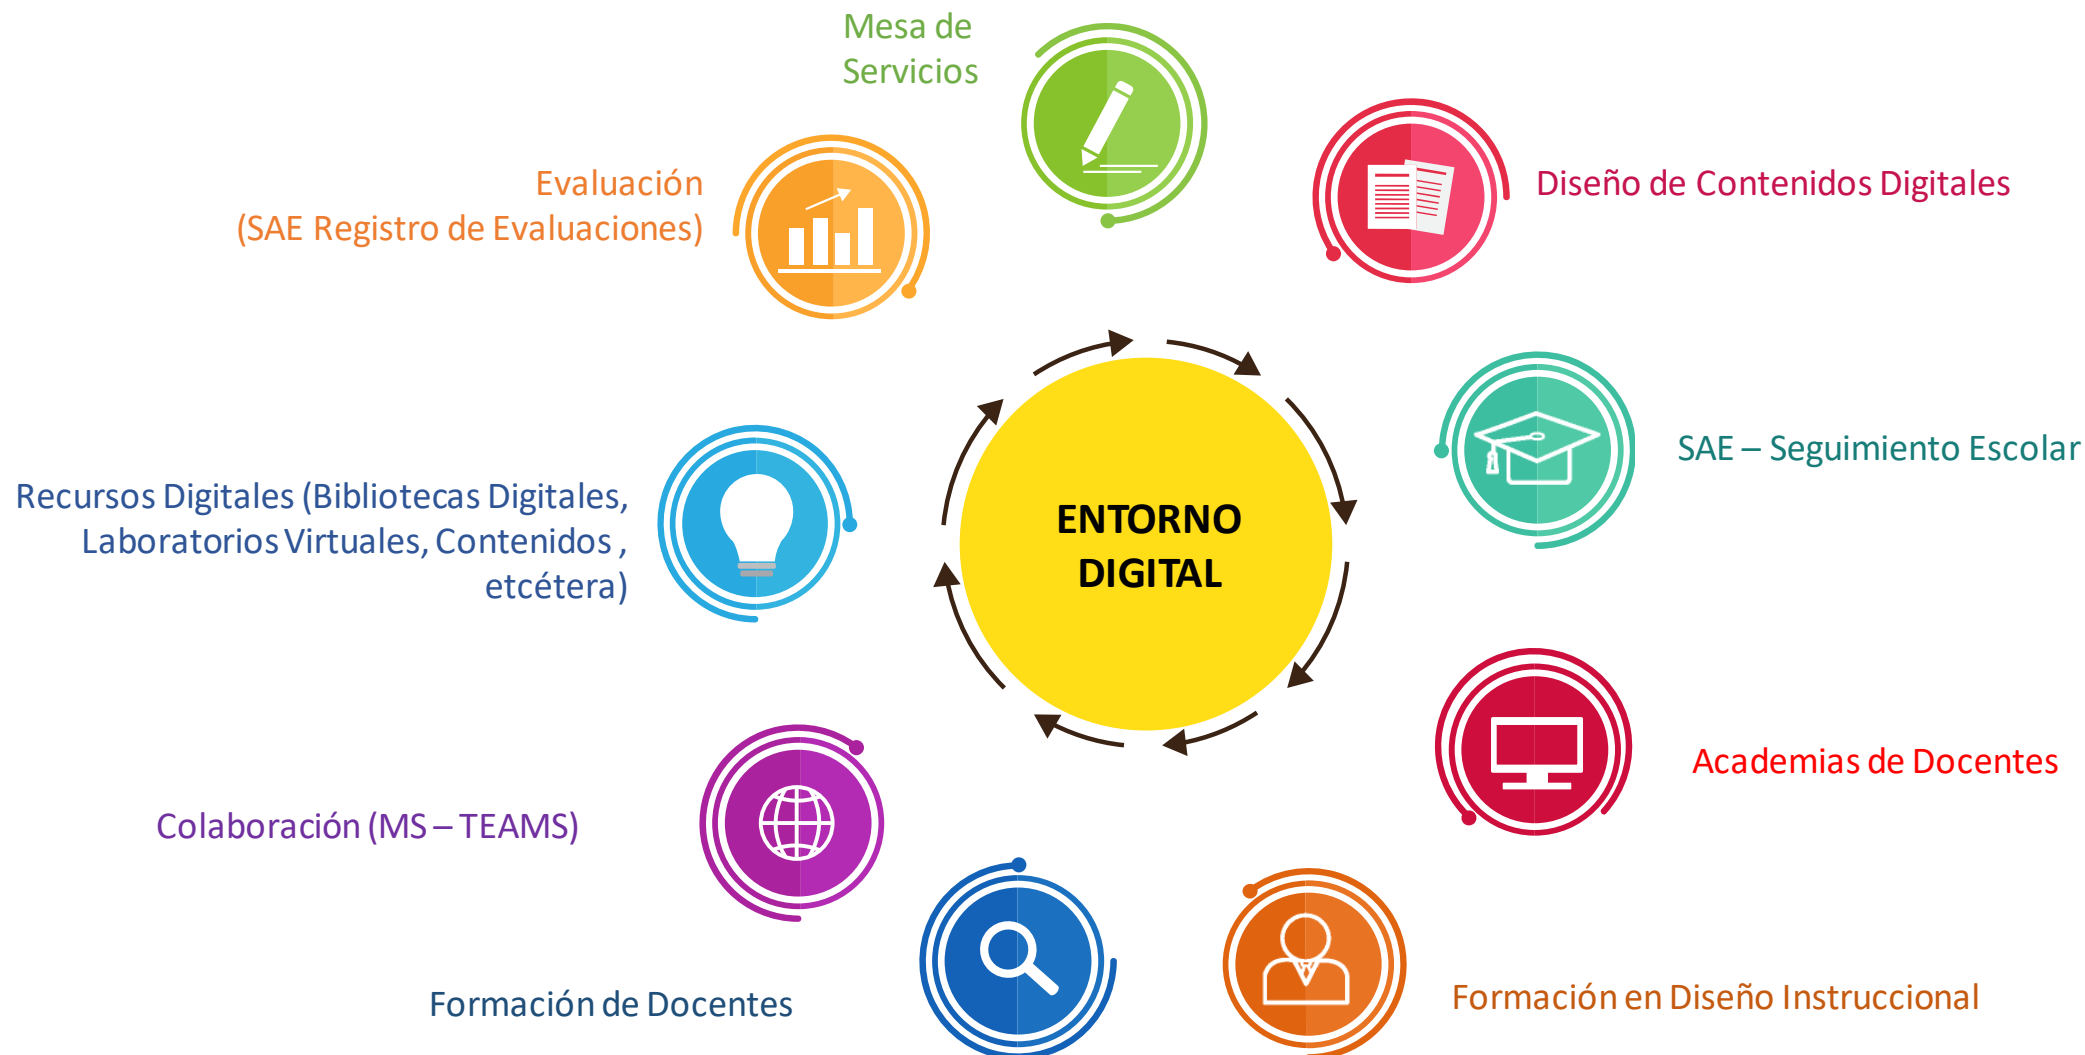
Mesa de Servicios

Evaluación
(SAE Registro de Evaluaciones)

Diseño de Contenidos Digitales

ENTORNO DIGITAL

SAE – Seguimiento Escolar

Recursos Digitales (Bibliotecas Digitales, Laboratorios Virtuales, Contenidos , etcétera)

Academias de Docentes

Colaboración (MS – TEAMS)

Formación de Docentes

Formación en Diseño Instruccional